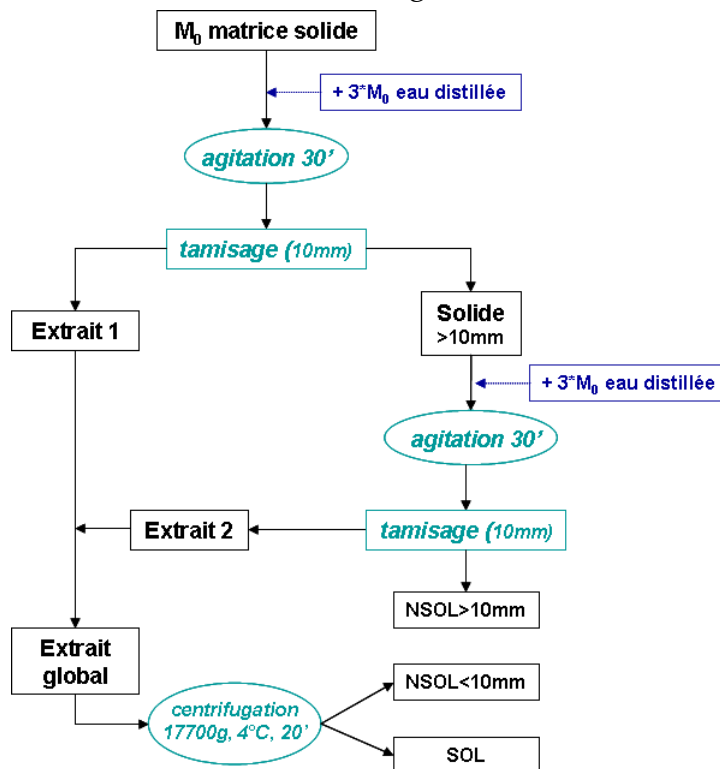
$M_0$ matrice solide

+ $3^*M_0$ eau distillée

agitation 30'

tamisage (10mm)

Extrait 1

Solide >10mm

+ $3^*M_0$ eau distillée

agitation 30'

Extrait 2

tamisage (10mm)

NSOL>10mm

Extrait global

centrifugation 17700g, 4°C, 20'

NSOL<10mm

SOL